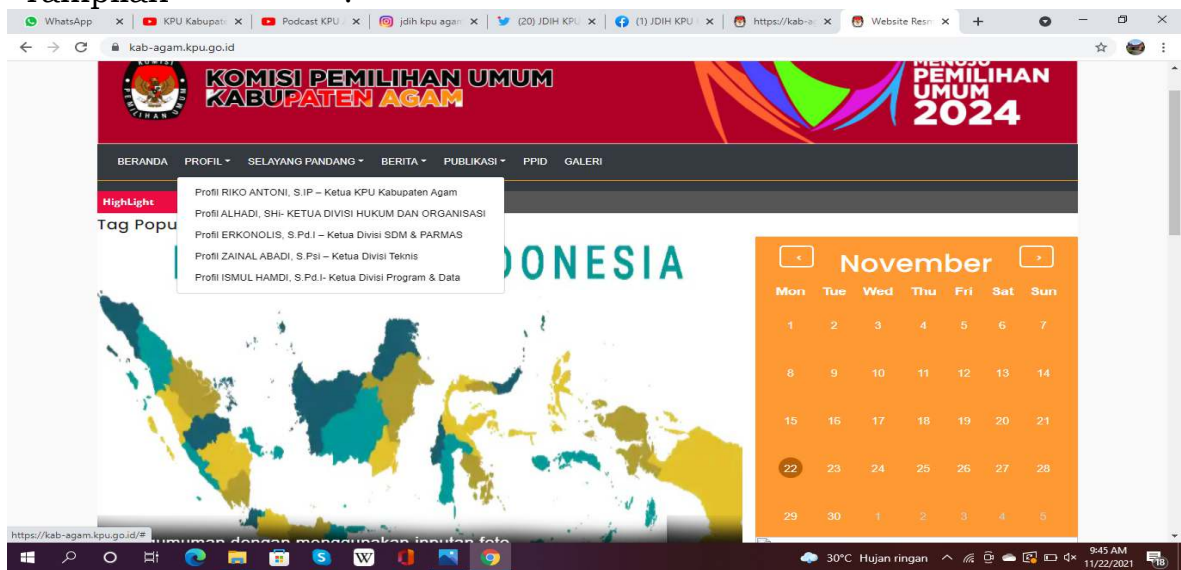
Tampilan

WhatsApp | KPU Kabupate | Podcast KPU | jdih kpu agar | (20) JDIH KPU | (1) JDIH KPU | https://kab-a | Website Resm

kab-agam.kpu.go.id

KOMISI PEMILIHAN UMUM
KABUPATEN AGAM

MENUJU PEMILIHAN UMUM 2024

BERANDA PROFIL SELAYANG PANDANG BERITA PUBLIKASI PPID GALERI

HighLight

Tag Popu

Profil RIKO ANTONI, S.IP – Ketua KPU Kabupaten Agam
Profil ALHADI, SHi- KETUA DIVISI HUKUM DAN ORGANISASI
Profil ERKONOLIS, S.Pd.I – Ketua Divisi SDM & PARMAS
Profil ZAINAL ABADI, S.Psi – Ketua Divisi Teknis
Profil ISMUL HAMDI, S.Pd.I- Ketua Divisi Program & Data

ONESIA

November

| Mon | Tue | Wed | Thu | Fri | Sat | Sun |
|---|---|---|---|---|---|---|
| 1 | 2 | 3 | 4 | 5 | 6 | 7 |
| 8 | 9 | 10 | 11 | 12 | 13 | 14 |
| 15 | 16 | 17 | 18 | 19 | 20 | 21 |
| 22 | 23 | 24 | 25 | 26 | 27 | 28 |
| 29 | 30 | 1 | 2 | 3 | 4 | 5 |

https://kab-agam.kpu.go.id/#

umuman dengan menggunakan inputan foto

30°C Hujan ringan 9:45 AM 11/22/2021 18